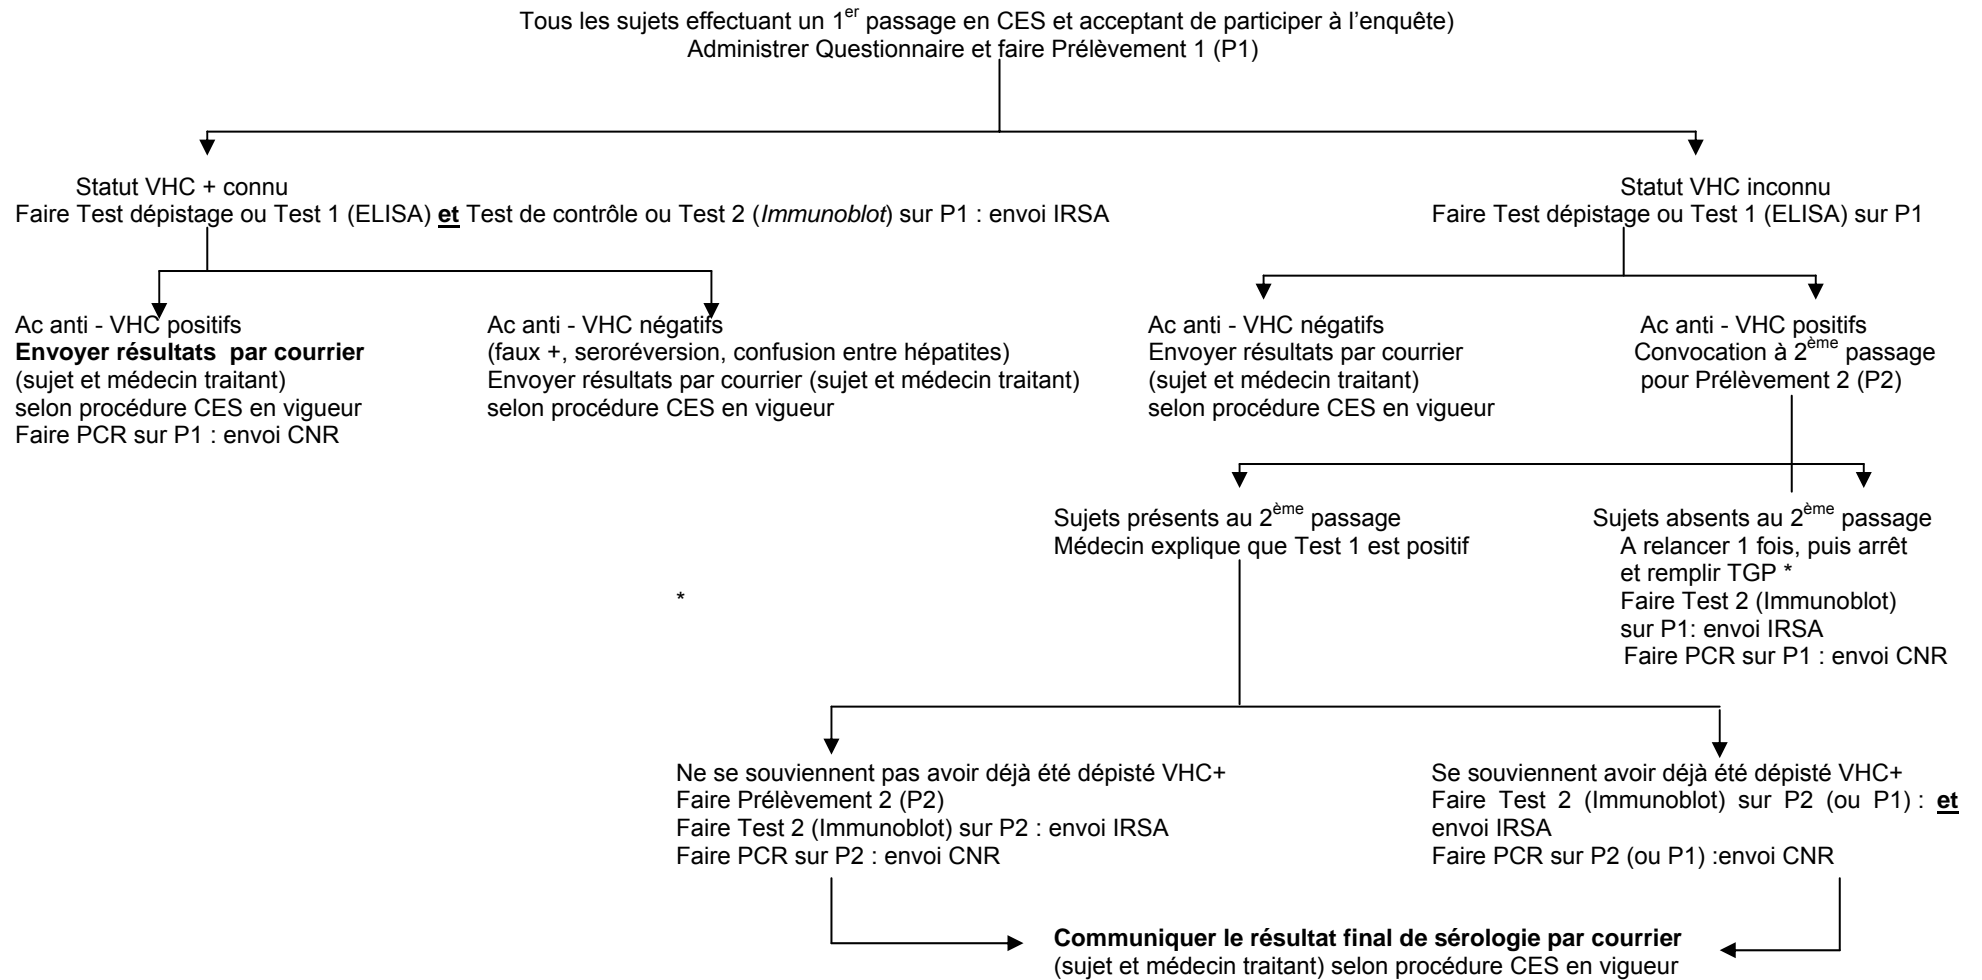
Tous les sujets effectuant un 1$^{er}$ passage en CES et acceptant de participer à l'enquête)
Administrer Questionnaire et faire Prélèvement 1 (P1)

Statut VHC + connu
Faire Test dépistage ou Test 1 (ELISA) **et** Test de contrôle ou Test 2 (*Immunoblot*) sur P1 : envoi IRSA

Ac anti - VHC positifs
**Envoyer résultats par courrier**
(sujet et médecin traitant)
selon procédure CES en vigueur
Faire PCR sur P1 : envoi CNR

Ac anti - VHC négatifs
(faux +, seroréversion, confusion entre hépatites)
Envoyer résultats par courrier (sujet et médecin traitant)
selon procédure CES en vigueur

Statut VHC inconnu
Faire Test dépistage ou Test 1 (ELISA) sur P1

Ac anti - VHC négatifs
Envoyer résultats par courrier
(sujet et médecin traitant)
selon procédure CES en vigueur

Ac anti - VHC positifs
Convocation à 2$^{ème}$ passage
pour Prélèvement 2 (P2)

Sujets présents au 2$^{ème}$ passage
Médecin explique que Test 1 est positif

*

Sujets absents au 2$^{ème}$ passage
A relancer 1 fois, puis arrêt
et remplir TGP *
Faire Test 2 (Immunoblot)
sur P1: envoi IRSA
Faire PCR sur P1 : envoi CNR

Ne se souviennent pas avoir déjà été dépisté VHC+
Faire Prélèvement 2 (P2)
Faire Test 2 (Immunoblot) sur P2 : envoi IRSA
Faire PCR sur P2 : envoi CNR

Se souviennent avoir déjà été dépisté VHC+
Faire Test 2 (Immunoblot) sur P2 (ou P1) : **et** envoi IRSA
Faire PCR sur P2 (ou P1) :envoi CNR

**Communiquer le résultat final de sérologie par courrier**
(sujet et médecin traitant) selon procédure CES en vigueur